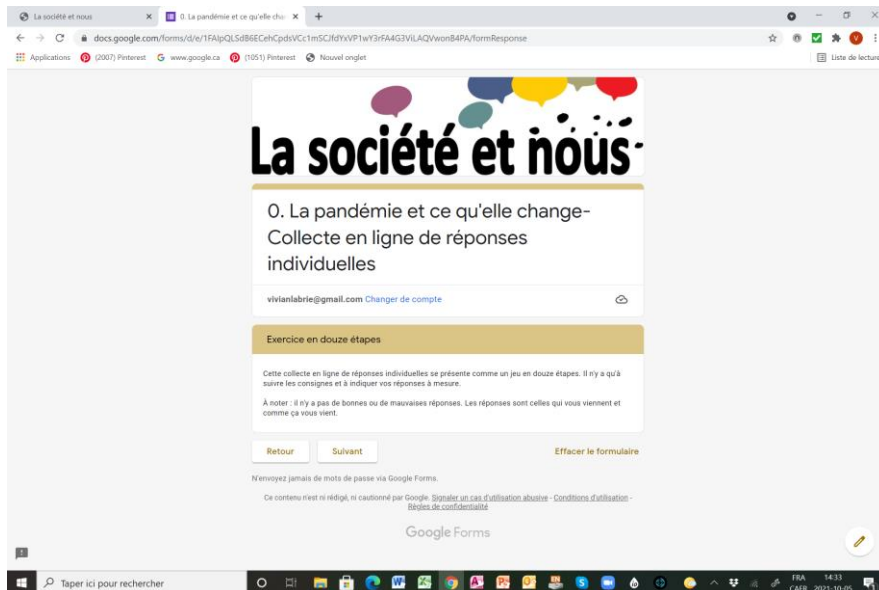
La société et nous ×
0. La pandémie et ce qu'elle cha ×
+
docs.google.com/forms/d/e/1FAIpQLSdB6ECehCpdsVCc1mSCJfdYxVP1wY3rFA4G3ViLAQVwonB4PA/formResponse
Applications (2007) Pinterest www.google.ca (1051) Pinterest Nouvel onglet
Liste de lecture

La société et nous

0. La pandémie et ce qu'elle change- Collecte en ligne de réponses individuelles

vivianlabrie@gmail.com Changer de compte

Exercice en douze étapes

Cette collecte en ligne de réponses individuelles se présente comme un jeu en douze étapes. Il n'y a qu'à suivre les consignes et à indiquer vos réponses à mesure.

À noter : il n'y a pas de bonnes ou de mauvaises réponses. Les réponses sont celles qui vous viennent et comme ça vous vient.

Retour
Suivant
Effacer le formulaire

N'envoyez jamais de mots de passe via Google Forms.

Ce contenu n'est ni rédigé, ni cautionné par Google. Signaler un cas d'utilisation abusive - Conditions d'utilisation - Règles de confidentialité

Google Forms

Taper ici pour rechercher
FRA CAFR 14:33 2021-10-05